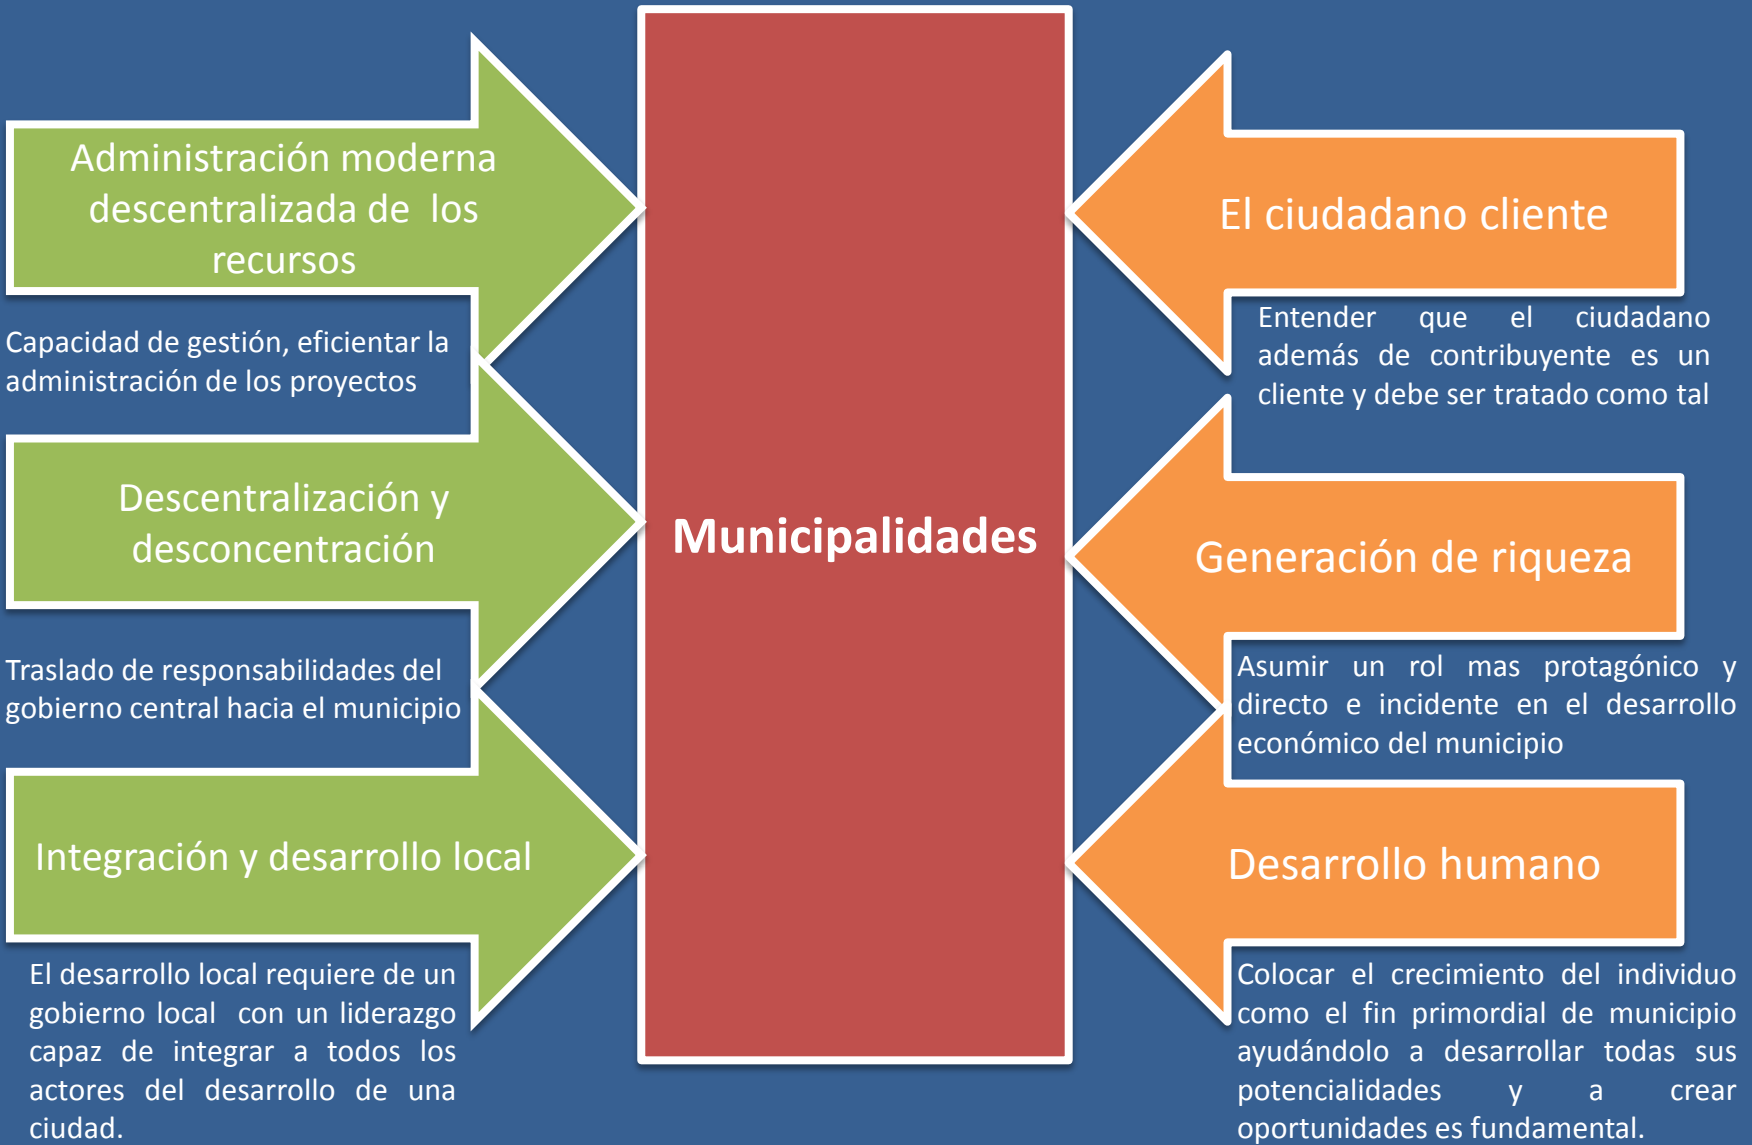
Administración moderna descentralizada de los recursos

Capacidad de gestión, eficientar la administración de los proyectos

Descentralización y desconcentración

Traslado de responsabilidades del gobierno central hacia el municipio

Integración y desarrollo local

El desarrollo local requiere de un gobierno local con un liderazgo capaz de integrar a todos los actores del desarrollo de una ciudad.

Municipalidades

El ciudadano cliente

Entender que el ciudadano además de contribuyente es un cliente y debe ser tratado como tal

Generación de riqueza

Asumir un rol mas protagónico y directo e incidente en el desarrollo económico del municipio

Desarrollo humano

Colocar el crecimiento del individuo como el fin primordial de municipio ayudándolo a desarrollar todas sus potencialidades y a crear oportunidades es fundamental.